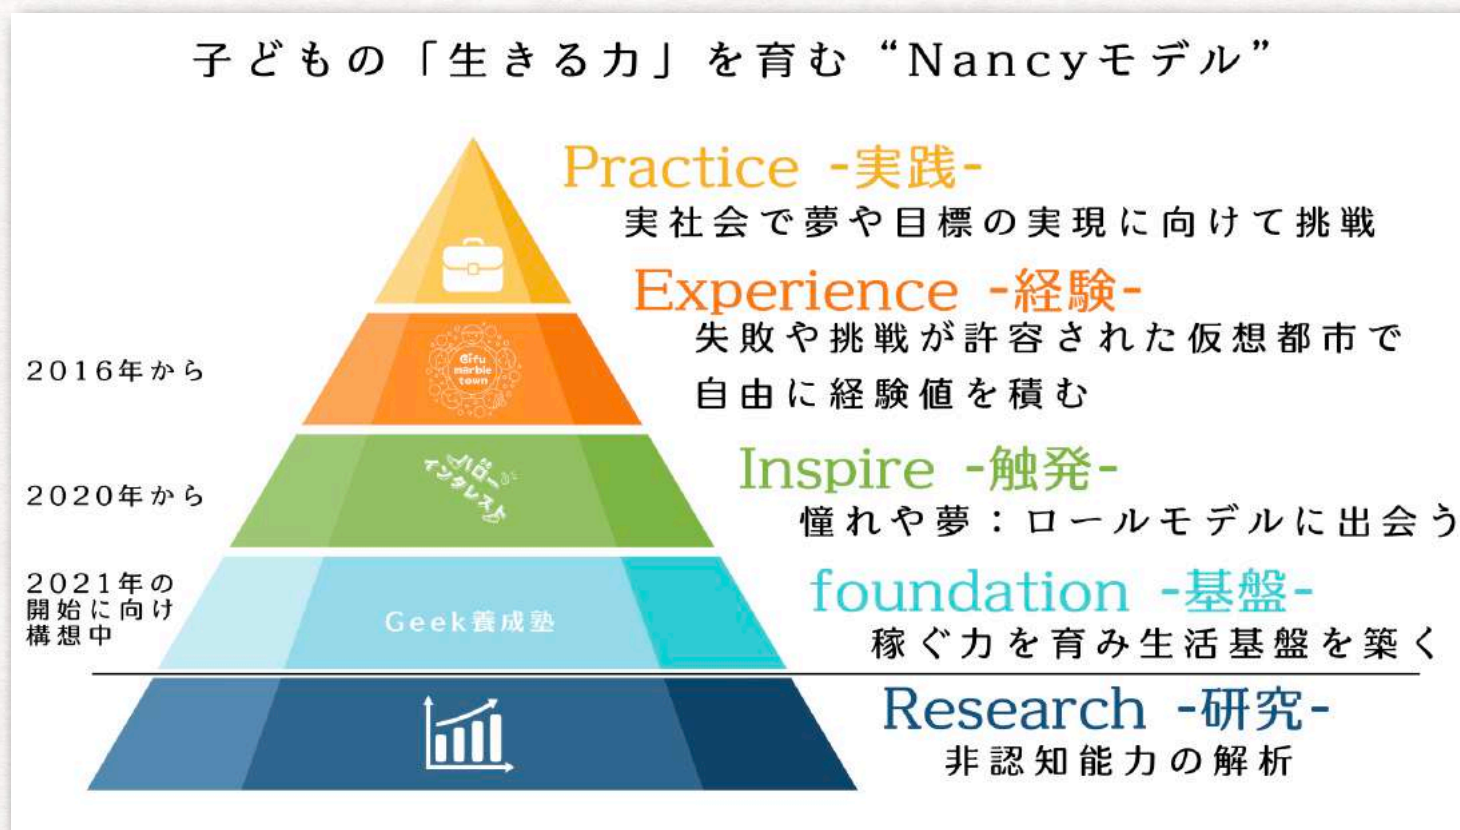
子どもの「生きる力」を育む“Nancyモデル”

Practice -実践-
実社会で夢や目標の実現に向けて挑戦

Experience -経験-
失敗や挑戦が許容された仮想都市で自由に経験値を積む

2016年から

Gifu marble town

Inspire -触発-
憧れや夢：ロールモデルに出会う

2020年から

ハロー インタレスト

2021年の開始に向け構想中

Geek養成塾

foundation -基盤-
稼ぐ力を育み生活基盤を築く

Research -研究-
非認知能力の解析